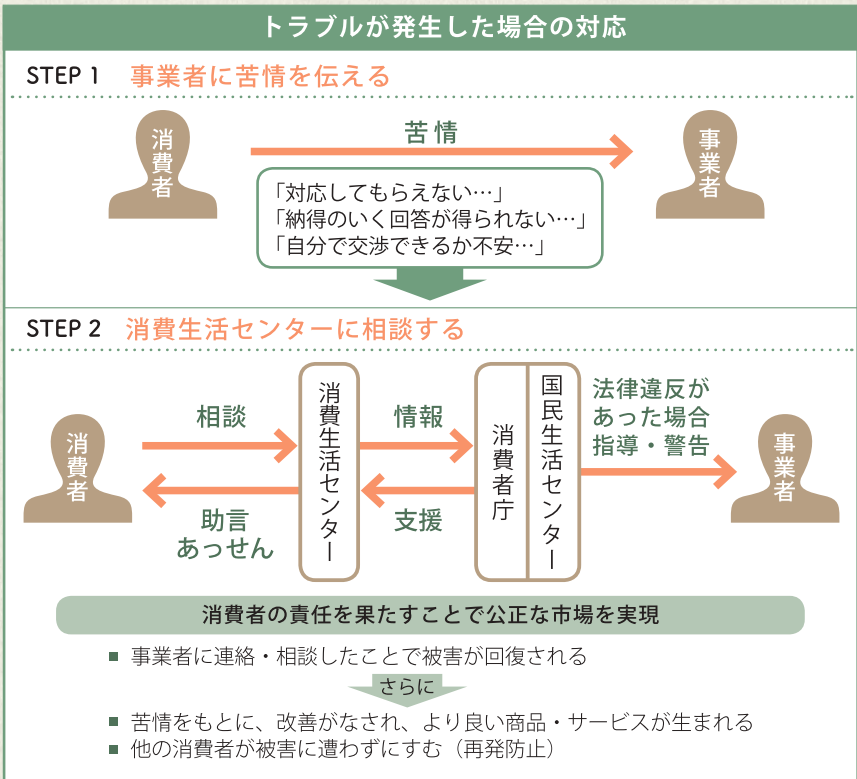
トラブルが発生した場合の対応

STEP 1 事業者に苦情を伝える

消費者

苦情

事業者

「対応してもらえない…」
「納得のいく回答が得られない…」
「自分で交渉できるか不安…」

STEP 2 消費生活センターに相談する

消費者

相談

助言
あっせん

消費生活センター

情報

支援

消費者庁

国民生活センター

法律違反があった場合
指導・警告

事業者

消費者の責任を果たすことで公正な市場を実現

■ 事業者に連絡・相談したことで被害が回復される

さらに

■ 苦情をもとに、改善がなされ、より良い商品・サービスが生まれる
■ 他の消費者が被害に遭わずにすむ（再発防止）